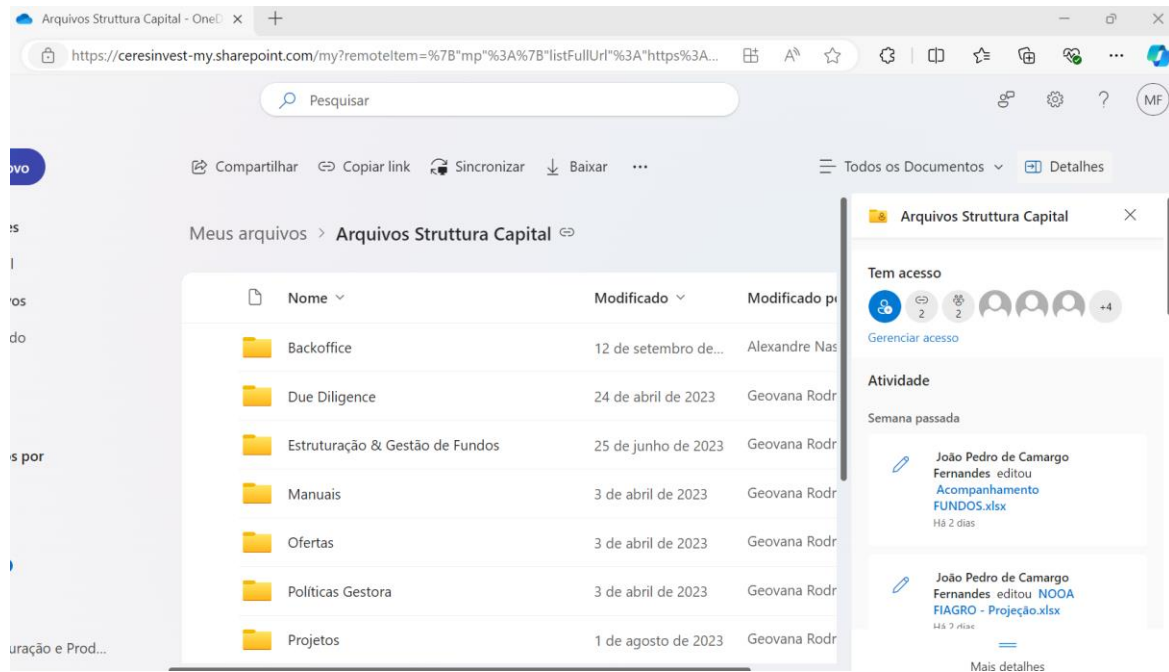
Arquivos Struttura Capital - OneD ×  +

https://ceresinvest-my.sharepoint.com/my?remoteItem=%7B"mp"%3A%7B"listFullUrl"%3A"https%3A...

Pesquisar

MF

ovo

es

l

vos

do

s por

uração e Prod...

Compartilhar  Copiar link  Sincronizar  Baixar  ···

Todos os Documentos  Detalhes

Meus arquivos > **Arquivos Struttura Capital**

| Nome | Modificado | Modificado p |
|---|---|---|
| Backoffice | 12 de setembro de... | Alexandre Nas |
| Due Diligence | 24 de abril de 2023 | Geovana Rodr |
| Estruturação & Gestão de Fundos | 25 de junho de 2023 | Geovana Rodr |
| Manuais | 3 de abril de 2023 | Geovana Rodr |
| Ofertas | 3 de abril de 2023 | Geovana Rodr |
| Políticas Gestora | 3 de abril de 2023 | Geovana Rodr |
| Projetos | 1 de agosto de 2023 | Geovana Rodr |

Arquivos Struttura Capital ×

Tem acesso

2 2 +4

Gerenciar acesso

Atividade

Semana passada

**João Pedro de Camargo Fernandes** editou Acompanhamento FUNDOS.xlsx
Há 2 dias

**João Pedro de Camargo Fernandes** editou NOOA FIAGRO - Projeção.xlsx
Há 2 dias

Mais detalhes